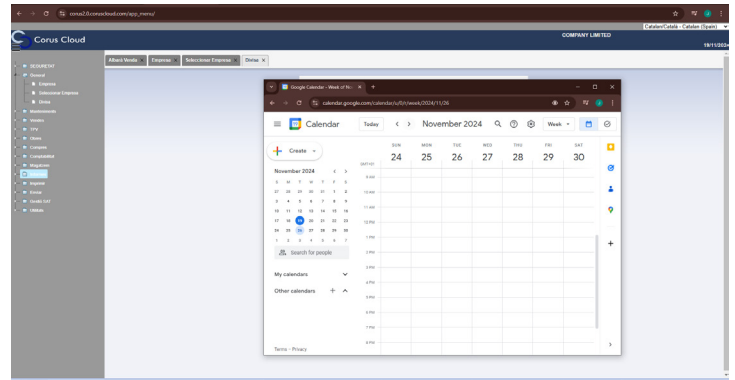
corus2.coruscloud.com/app_menu/

Català/Catala - Catalan (Spain)

Corus Cloud

COMPANY LIMITED

19/11/2024

SEGURETAT
General
Empresa
Seleccionar Empresa
Dorsa
Manteniments
Vendes
TPV
Stocks
Compres
Comptabilitat
Magatzem
Dorsa
Ingenio
Eroski
Gestió SAT
Utilitats

Albarà Venda
Empresa
Seleccionar Empresa
Dorsa

Google Calendar - Week of No

calendar.google.com/calendar/u/0/r/week/2024/11/26

Calendar

Today

November 2024

Week

Create

November 2024

| S | M | T | W | T | F | S |
|---|---|---|---|---|---|---|
| 27 | 28 | 29 | 30 | 31 | 1 | 2 |
| 3 | 4 | 5 | 6 | 7 | 8 | 9 |
| 10 | 11 | 12 | 13 | 14 | 15 | 16 |
| 17 | 18 | 19 | 20 | 21 | 22 | 23 |
| 24 | 25 | 26 | 27 | 28 | 29 | 30 |
| 1 | 2 | 3 | 4 | 5 | 6 | 7 |

Search for people

My calendars

Other calendars

Terms – Privacy

GMT+01

SUN 24
MON 25
TUE 26
WED 27
THU 28
FRI 29
SAT 30

9 AM
10 AM
11 AM
12 PM
1 PM
2 PM
3 PM
4 PM
5 PM
6 PM
7 PM
8 PM